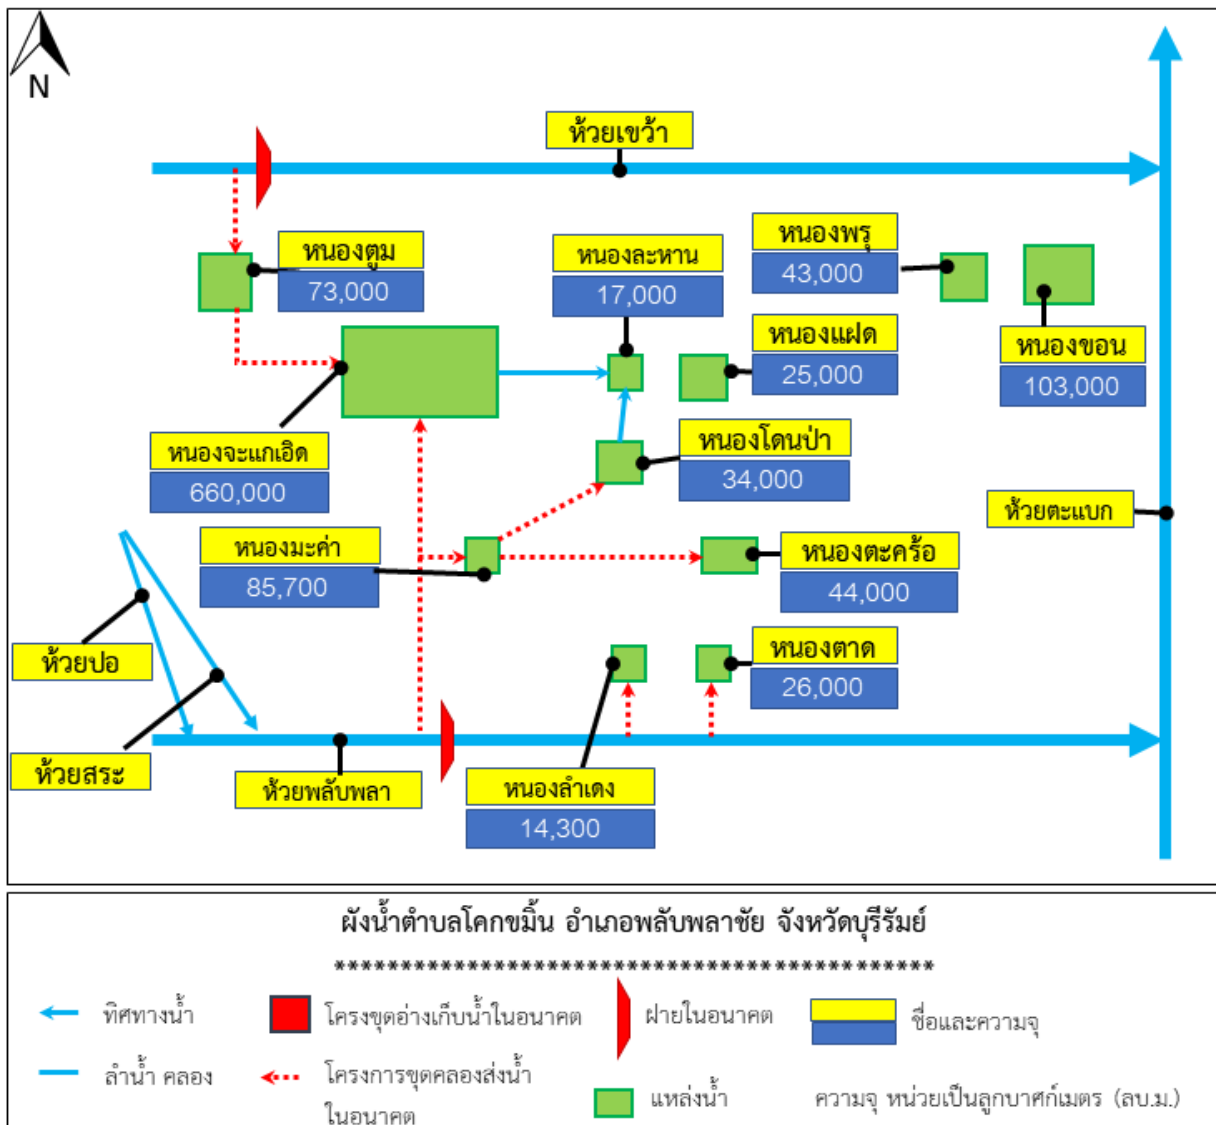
N

ห้วยเขว้า

หนองตูม
73,000

หนองละหาน
17,000

หนองพรู
43,000

หนองแฝด
25,000

หนองขอน
103,000

หนองจะแกเอิด
660,000

หนองโดนป่า
34,000

ห้วยตะแบก

หนองมะค่า
85,700

หนองตะคร้อ
44,000

ห้วยปอ

หนองตาด
26,000

ห้วยสระ

ห้วยพลับพลา

หนองลำเดง
14,300

ผังน้ำตำบลโคกขมิ้น อำเภอพลับพลาชัย จังหวัดบุรีรัมย์

**********************************************

ทิศทางน้ำ

โครงขุดอ่างเก็บน้ำในอนาคต

ฝายในอนาคต

ชื่อและความจุ

ลำน้ำ คลอง

โครงการขุดคลองส่งน้ำในอนาคต

แหล่งน้ำ

ความจุ หน่วยเป็นลูกบาศก์เมตร (ลบ.ม.)